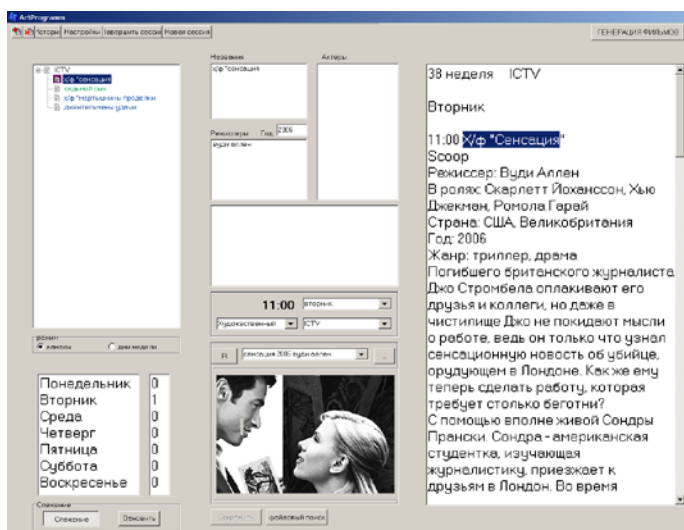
ArtProgramm

История | Настройки | Генерация сессии | Новая сессия

ГЕНЕРАЦИЯ ФИЛЬМОВ

ICTV
х/ф "сенсация"
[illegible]
х/ф "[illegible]"
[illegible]

Название
х/ф "сенсация"

Актеры

Режиссеры Год 2006
вуди аллен

11:00 вторник
Художественный ICTV

режим
каналы
дни недели

R сенсация 2006 вуди аллен

Понедельник 0
Вторник 1
Среда 0
Четверг 0
Пятница 0
Суббота 0
Воскресенье 0

Слежение
Слежение
Обновить

Сохранить
файловый поиск

38 неделя ICTV

Вторник

11:00 Х/ф "Сенсация"
Scoop
Режиссер: Вуди Аллен
В ролях: Скарлетт Йохансон, Хью Джекман, Ромола Гарай
Страна: США, Великобритания
Год: 2006
Жанр: триллер, драма
Погибшего британского журналиста Джо Стромбела оплакивают его друзья и коллеги, но даже в чистилище Джо не покидают мысли о работе, ведь он только что узнал сенсационную новость об убийце, орудующем в Лондоне. Как же ему теперь сделать работу, которая требует столько беготни?
С помощью вполне живой Сондры Прански. Сондра - американская студентка, изучающая журналистику, приезжает к друзьям в Лондон. Во время